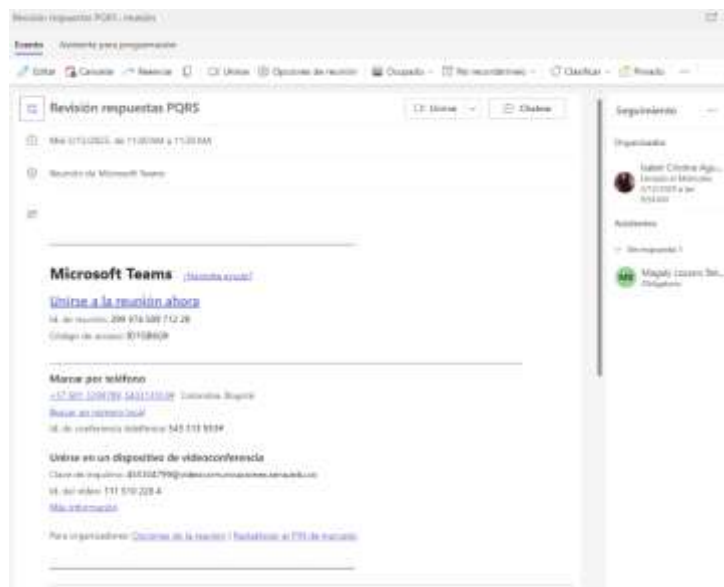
Revisión respuestas PQRS - reunión

Evento   Asistente para programación

Editar   Cancelar   Reenviar   Unirse   Opciones de reunión   Ocupado   No recordármelo   Clasificar   Privado   ···

Revisión respuestas PQRS

Unirse   Chatear

Mié 5/12/2023, de 11:00 AM a 11:30 AM

Reunión de Microsoft Teams

Microsoft Teams ¿Necesita ayuda?

Unirse a la reunión ahora

Id. de reunión: 299 974 580 712 28

Código de acceso: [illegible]

Marcar por teléfono

+57 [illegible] Colombia, Bogotá

Buscar un número local

Id. de conferencia telefónica: 543 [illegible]

Unirse en un dispositivo de videoconferencia

Clave de inquilino: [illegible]

Id. del vídeo: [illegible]

Más información

Para organizadores: Opciones de la reunión | Restablecer el PIN de marcado

Seguimiento

Organizador

Isabel Cristina Agu...
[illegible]

Asistentes

No respondió 1

Magaly Lozano Bel...
Obligatorio